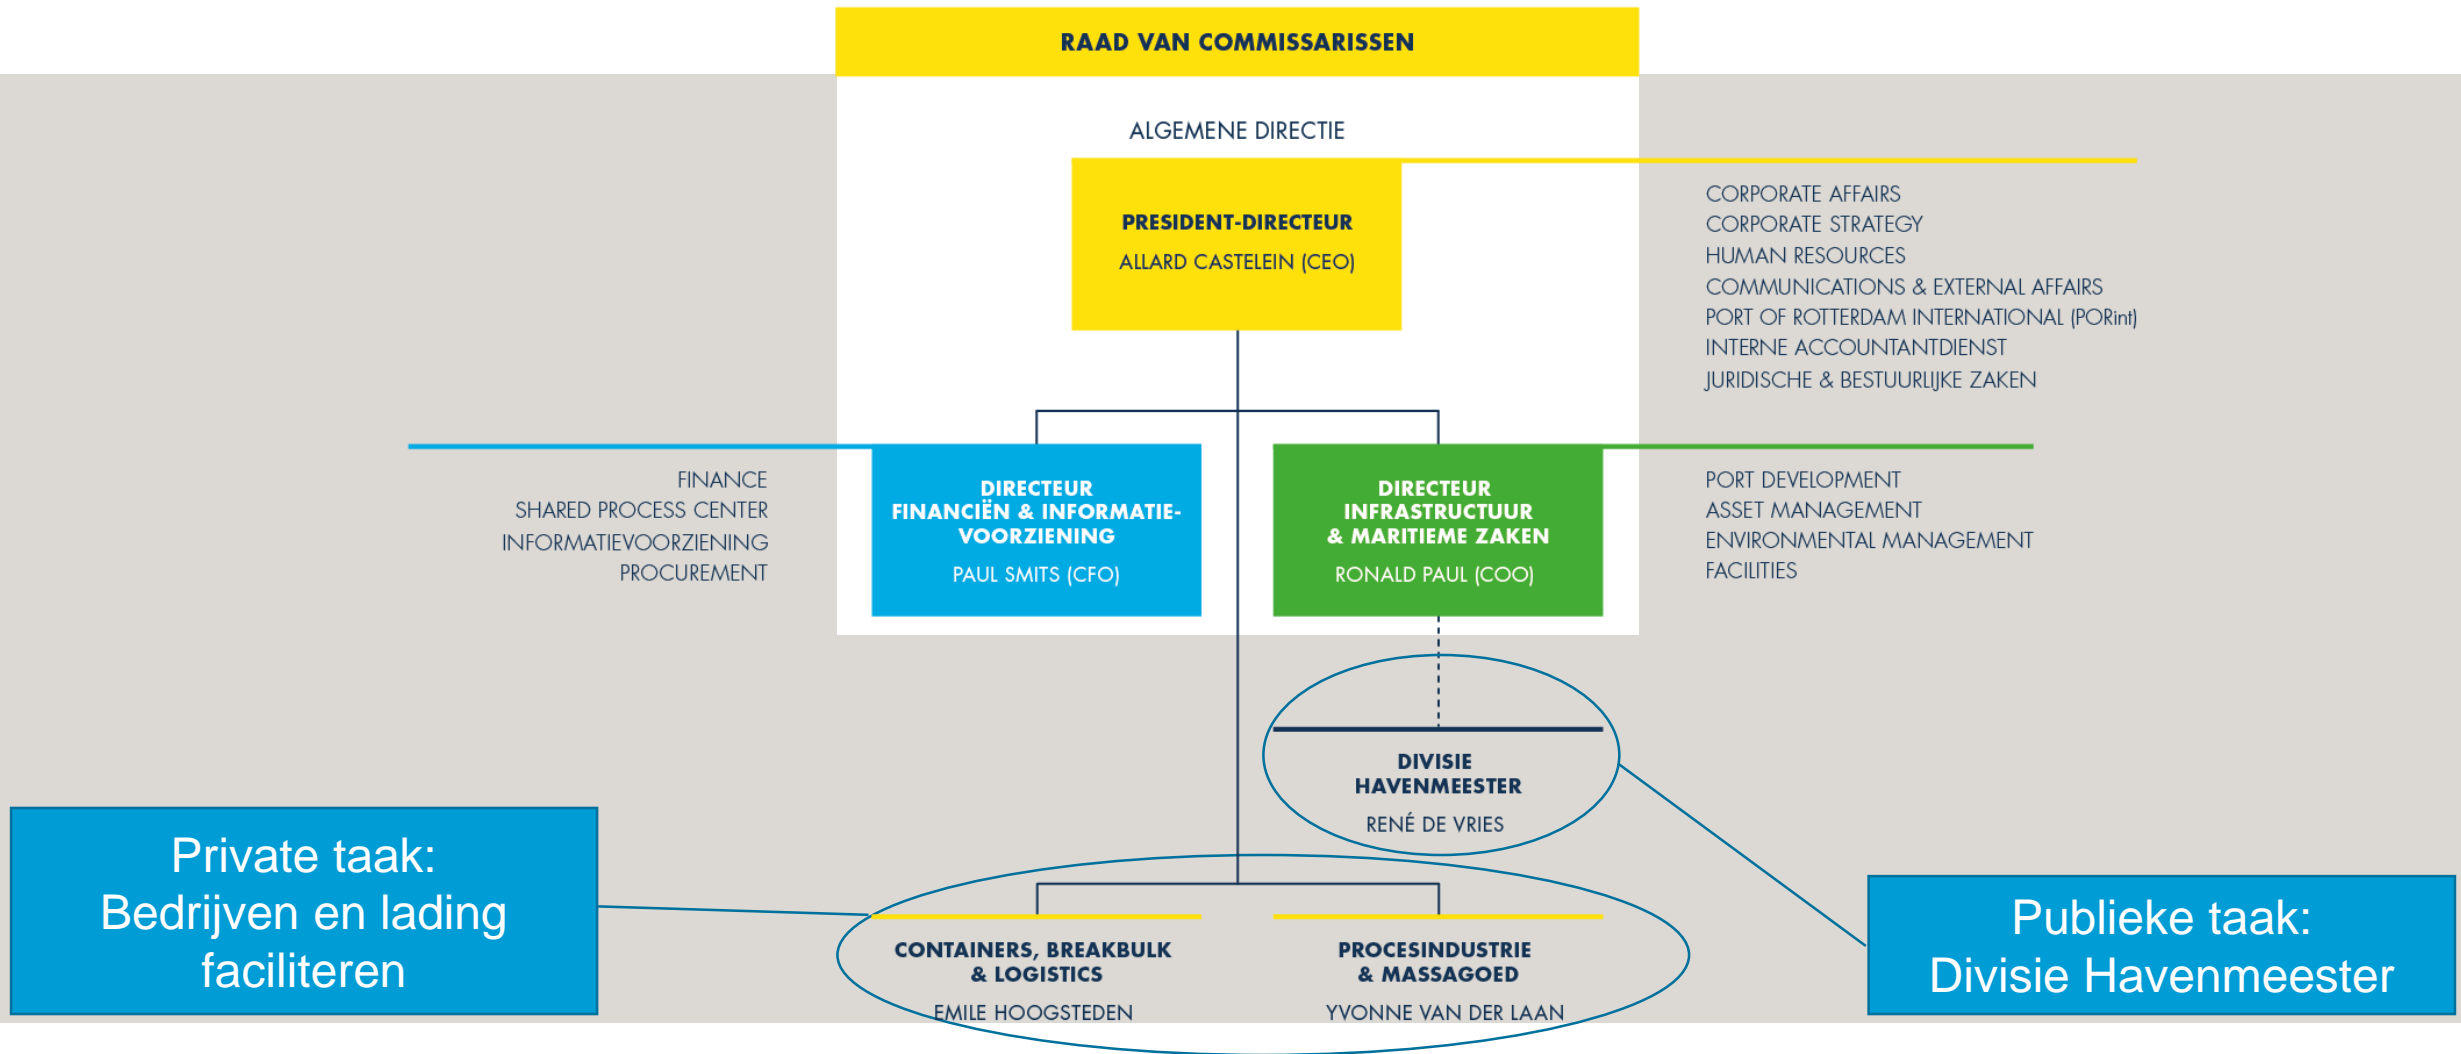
RAAD VAN COMMISSARISSEN

ALGEMENE DIRECTIE

PRESIDENT-DIRECTEUR
ALLARD CASTELEIN (CEO)

CORPORATE AFFAIRS
CORPORATE STRATEGY
HUMAN RESOURCES
COMMUNICATIONS & EXTERNAL AFFAIRS
PORT OF ROTTERDAM INTERNATIONAL (PORint)
INTERNE ACCOUNTANTDIENST
JURIDISCHE & BESTUURLIJKE ZAKEN

FINANCE
SHARED PROCESS CENTER
INFORMATIEVOORZIENING
PROCUREMENT

DIRECTEUR
FINANCIËN & INFORMATIEVOORZIENING
PAUL SMITS (CFO)

DIRECTEUR
INFRASTRUCTUUR
& MARITIEME ZAKEN
RONALD PAUL (COO)

PORT DEVELOPMENT
ASSET MANAGEMENT
ENVIRONMENTAL MANAGEMENT
FACILITIES

DIVISIE
HAVENMEESTER
RENÉ DE VRIES

Private taak:
Bedrijven en lading faciliteren

CONTAINERS, BREAKBULK
& LOGISTICS
EMILE HOOGSTEDEN

PROCESINDUSTRIE
& MASSAGOED
YVONNE VAN DER LAAN

Publieke taak:
Divisie Havenmeester